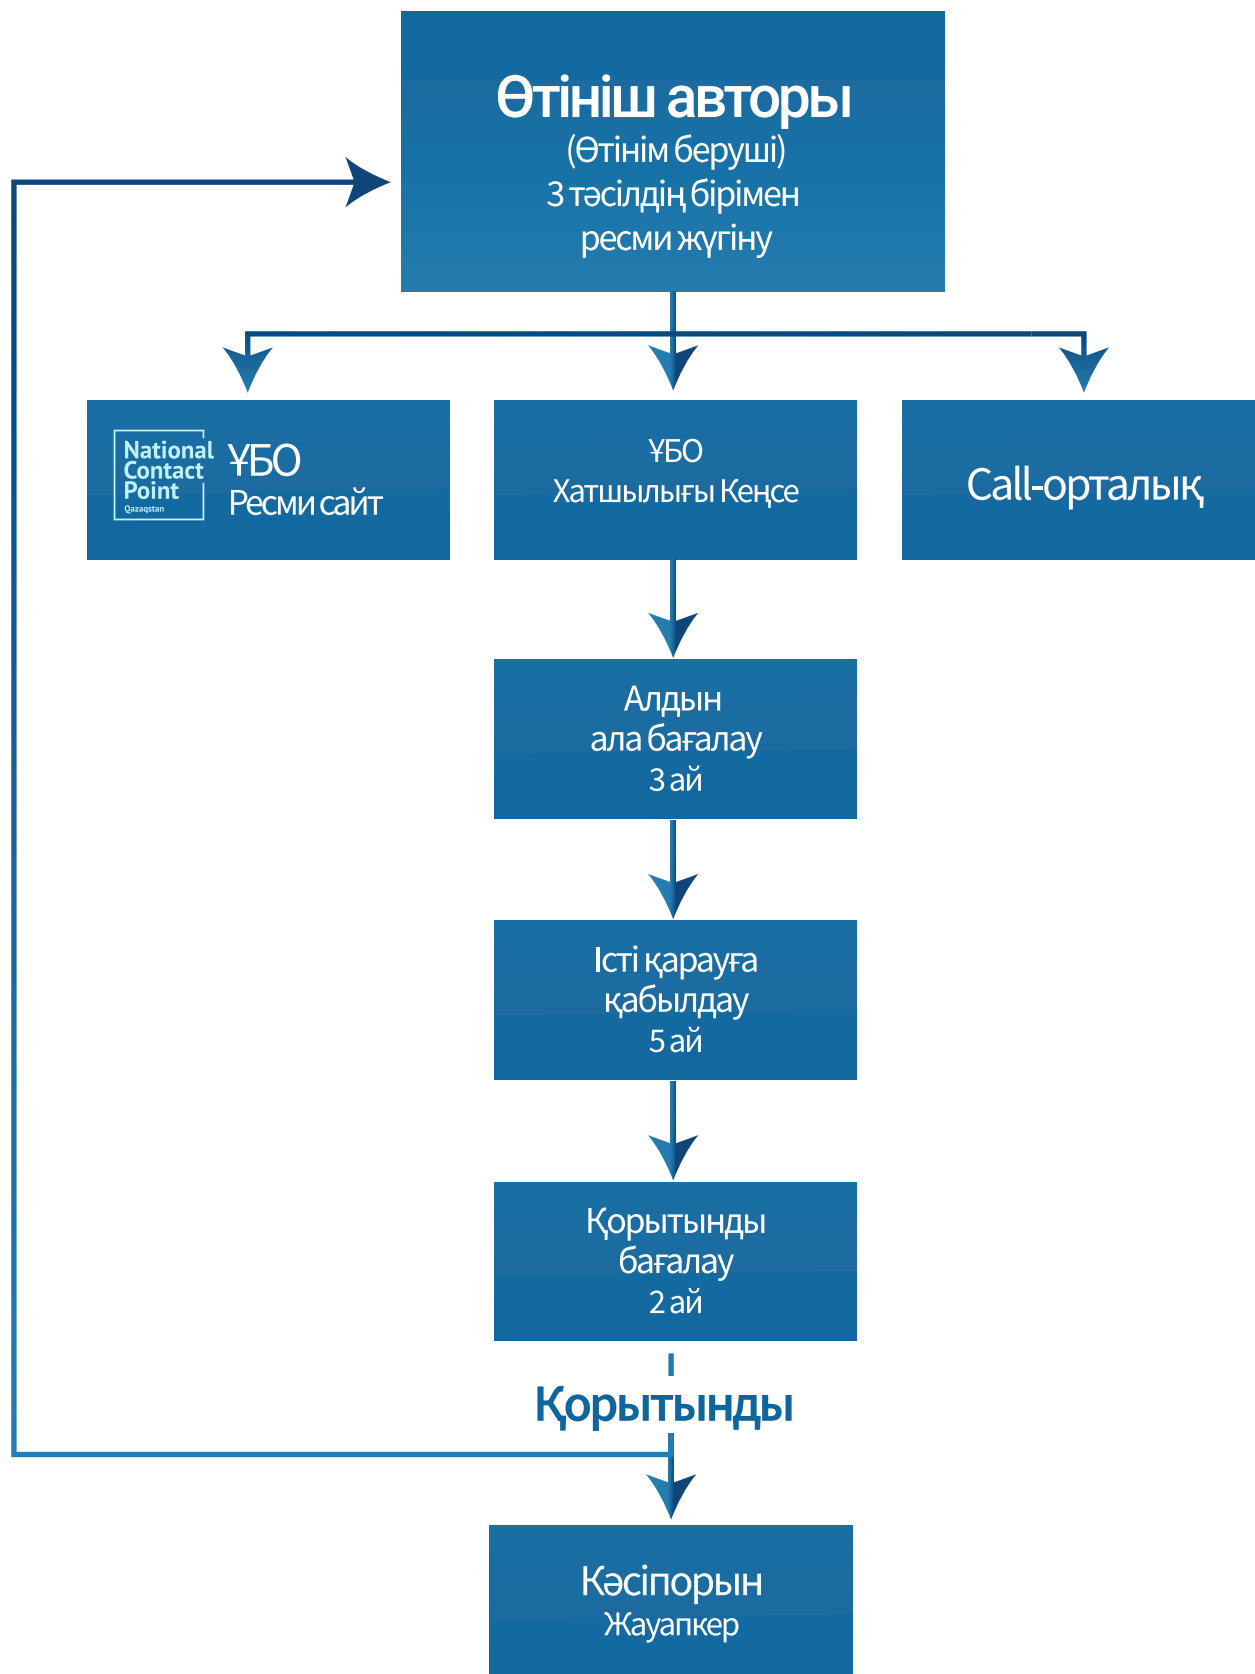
Өтініш авторы
(Өтінім беруші)
3 тәсілдің бірімен
ресми жүгіну

National Contact Point Qazaqstan
ҰБО
Ресми сайт

ҰБО
Хатшылығы Кеңсе

Call-орталық

Алдын
ала бағалау
3 ай

Істі қарауға
қабылдау
5 ай

Қорытынды
бағалау
2 ай

Қорытынды

Кәсіпорын
Жауапкер